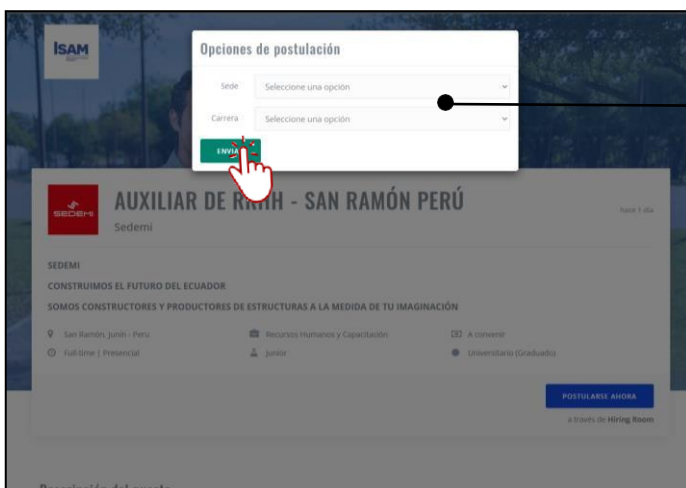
ISAM

Opciones de postulación

Sede Seleccione una opción

Carrera Seleccione una opción

ENVIA

SEDEMI

AUXILIAR DE RRHH - SAN RAMÓN PERÚ

Sedemi

hace 1 día

SEDEMI

CONSTRUIMOS EL FUTURO DEL ECUADOR

SOMOS CONSTRUCTORES Y PRODUCTORES DE ESTRUCTURAS A LA MEDIDA DE TU IMAGINACIÓN

San Ramón, Junín - Peru

Recursos Humanos y Capacitación

A convenir

Full-time | Presencial

Junior

Universitario (Graduado)

POSTULARSE AHORA

a través de Hiring Room

Descripción del puesto